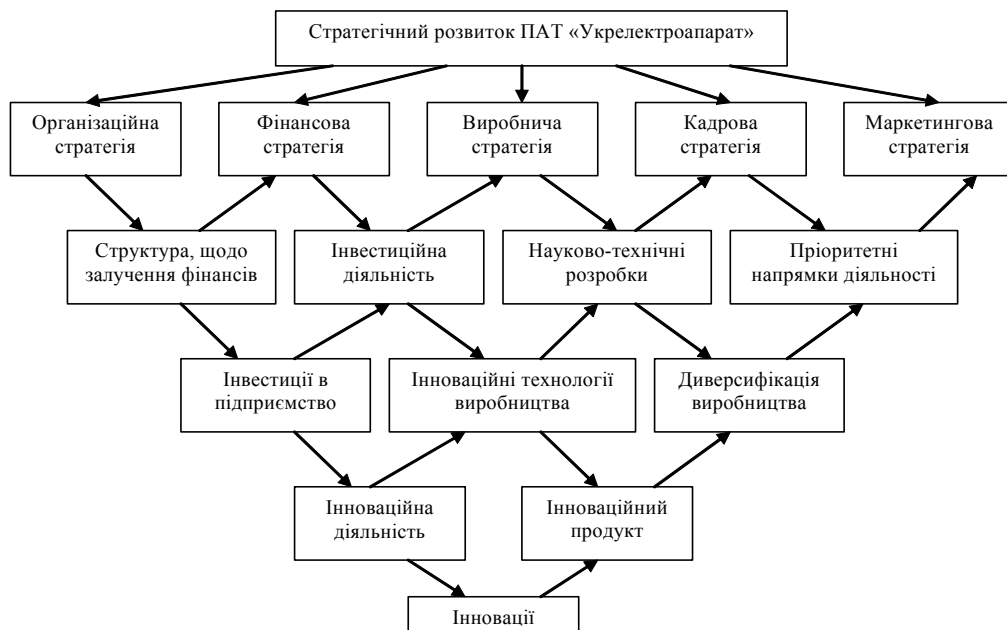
Стратегічний розвиток ПАТ «Укрелектроапарат»

Організаційна стратегія

Фінансова стратегія

Виробнича стратегія

Кадрова стратегія

Маркетингова стратегія

Структура, щодо залучення фінансів

Інвестиційна діяльність

Науково-технічні розробки

Пріоритетні напрямки діяльності

Інвестиції в підприємство

Інноваційні технології виробництва

Диверсифікація виробництва

Інноваційна діяльність

Інноваційний продукт

Інновації